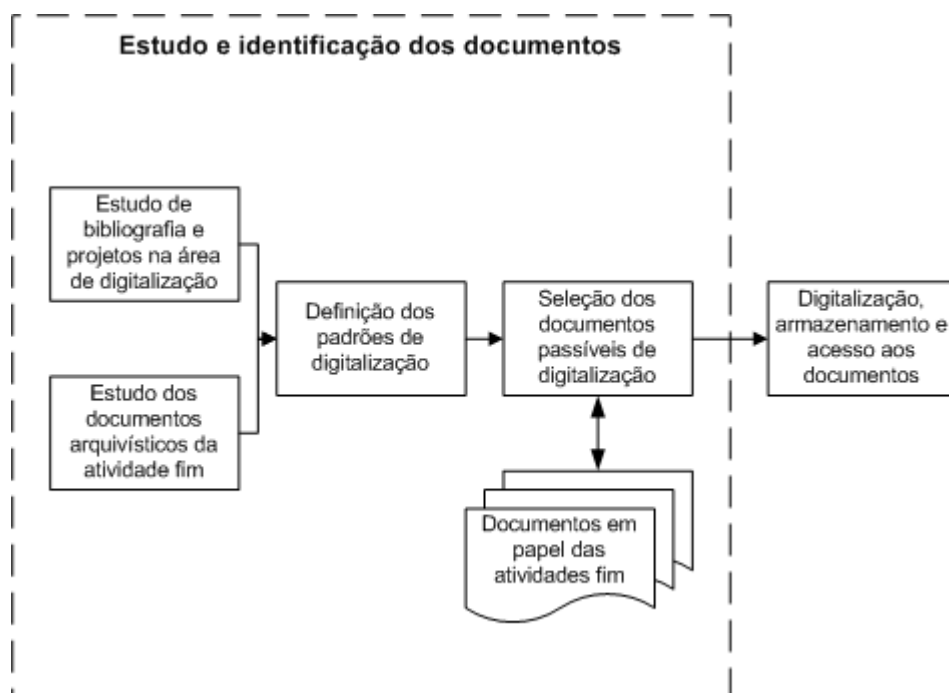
Estudo e identificação dos documentos

Estudo de bibliografia e projetos na área de digitalização

Estudo dos documentos arquivísticos da atividade fim

Definição dos padrões de digitalização

Seleção dos documentos passíveis de digitalização

Documentos em papel das atividades fim

Digitalização, armazenamento e acesso aos documentos